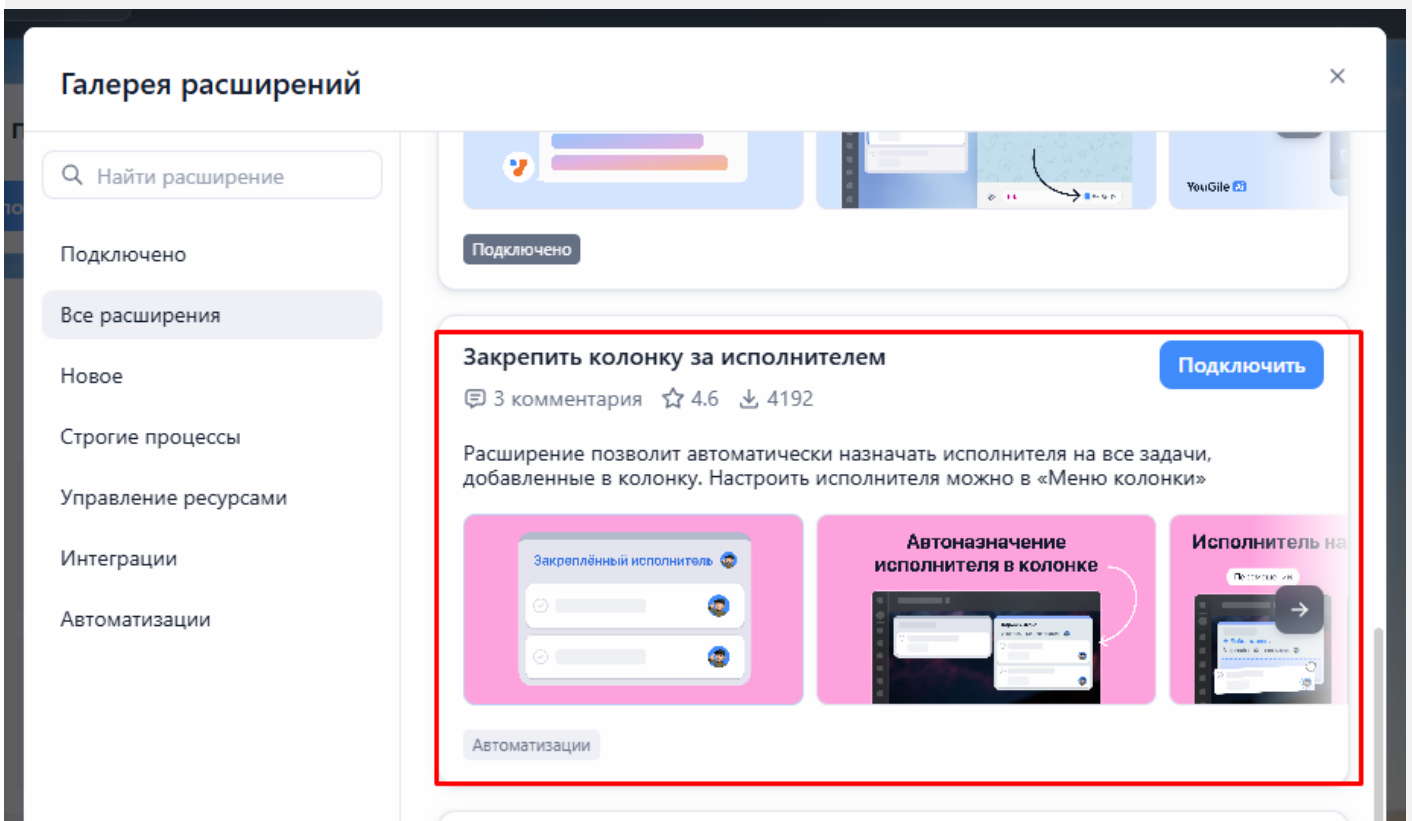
Галерея расширений

×

Найти расширение

Подключено

Все расширения

Новое

Строгие процессы

Управление ресурсами

Интеграции

Автоматизации

YouGile

Подключено

Закрепить колонку за исполнителем

Подключить

3 комментария 4.6 4192

Расширение позволит автоматически назначать исполнителя на все задачи, добавленные в колонку. Настроить исполнителя можно в «Меню колонки»

Закреплённый исполнитель

Автоназначение исполнителя в колонке

Исполнитель на

Автоматизации